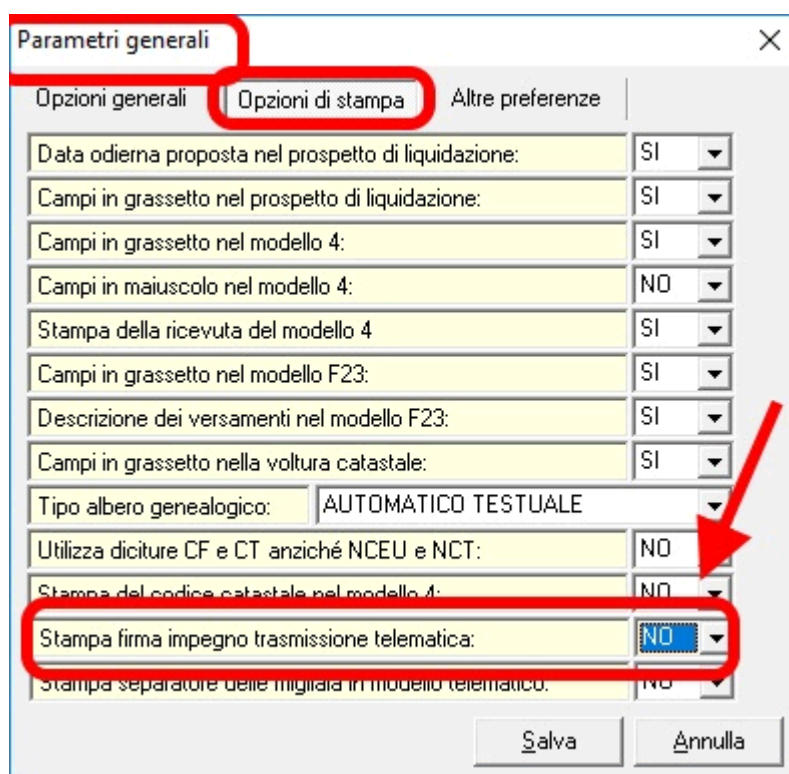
Parametri generali

Opzioni generali | Opzioni di stampa | Altre preferenze

Data odierna proposta nel prospetto di liquidazione: SI
Campi in grassetto nel prospetto di liquidazione: SI
Campi in grassetto nel modello 4: SI
Campi in maiuscolo nel modello 4: NO
Stampa della ricevuta del modello 4 SI
Campi in grassetto nel modello F23: SI
Descrizione dei versamenti nel modello F23: SI
Campi in grassetto nella voltura catastale: SI
Tipo albero genealogico: AUTOMATICO TESTUALE
Utilizza diciture CF e CT anziché NCEU e NCT: NO
Stampa del codice catastale nel modello 4: NO
Stampa firma impegno trasmissione telematica: NO
Stampa separatore delle migliaia in modello telematico: NO

Salva Annulla